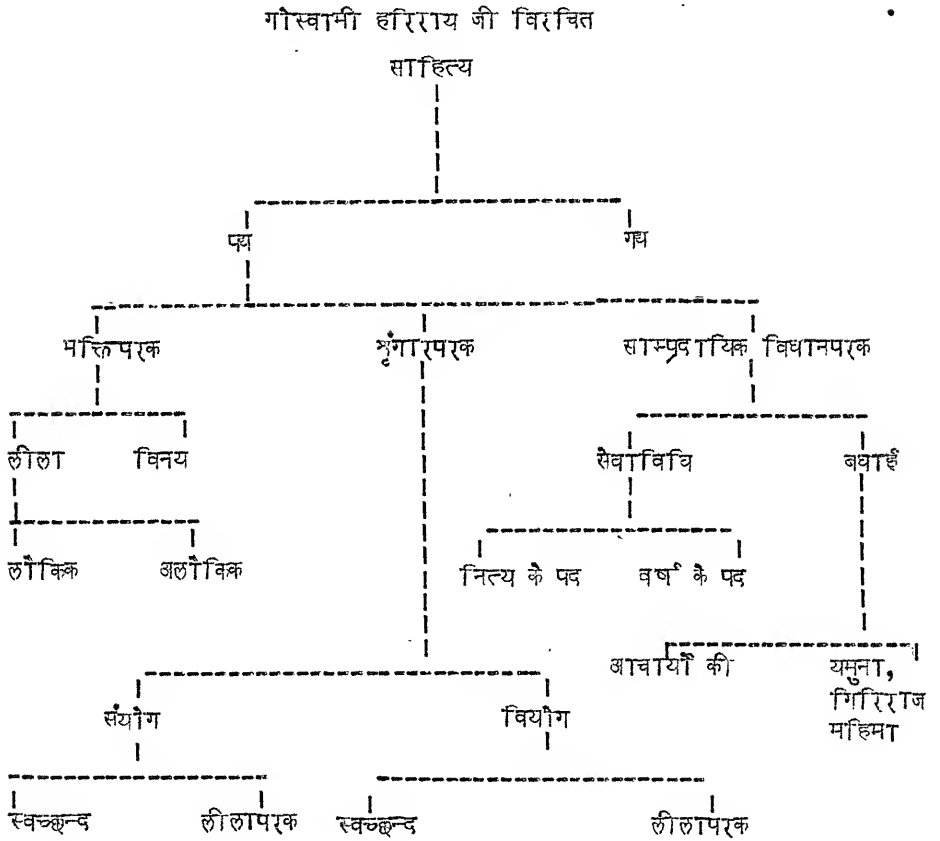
गोस्वामी हरिराय जी विरचित
साहित्य

पद्य
गद्य

भक्तिपरक
श्रृंगारपरक
साम्प्रदायिक विधानपरक

लीला
विनय

लौकिक
अलौकिक

सेवाविधि
बधाई

नित्य के पद
वर्ष के पद

आचार्यों की
यमुना, गिरिराज महिमा

संयोग
वियोग

स्वच्छन्द
लीलापरक
स्वच्छन्द
लीलापरक